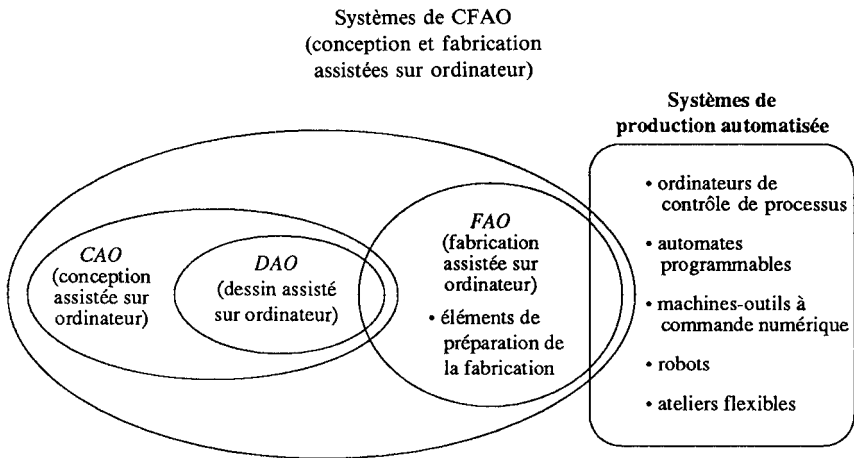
Systèmes de CFAO
(conception et fabrication assistées sur ordinateur)

Systèmes de production automatisée

CAO
(conception assistée sur ordinateur)

DAO
(dessin assisté sur ordinateur)

FAO
(fabrication assistée sur ordinateur)

• éléments de préparation de la fabrication

• ordinateurs de contrôle de processus

• automates programmables

• machines-outils à commande numérique

• robots

• ateliers flexibles